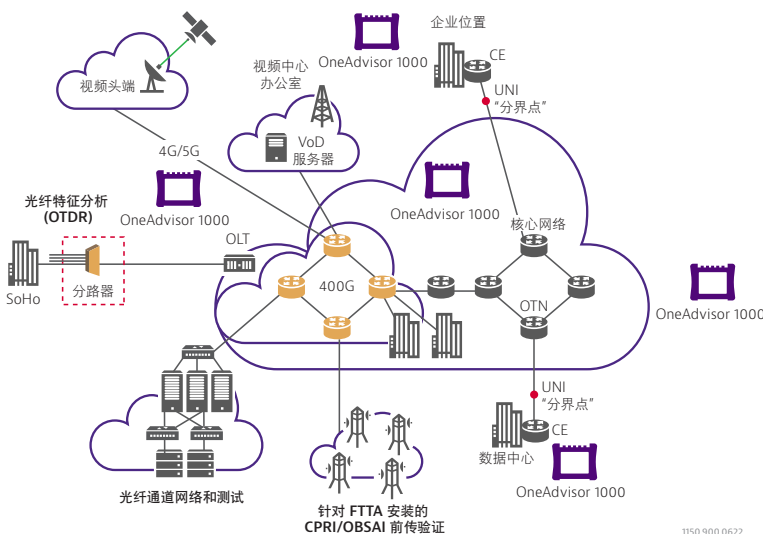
视频头端

OneAdvisor 1000

企业位置

CE

UNI
“分界点”

视频中心办公室

VoD
服务器

4G/5G

光纤特征分析
(OTDR)

OneAdvisor 1000

OneAdvisor 1000

核心网络

OLT

SoHo

分路器

400G

OTN

OneAdvisor 1000

UNI
“分界点”

CE

数据中心

OneAdvisor 1000

光纤通道网络和测试

针对 FTTA 安装的
CPRI/OBSAI 前传验证

1150.900.0622